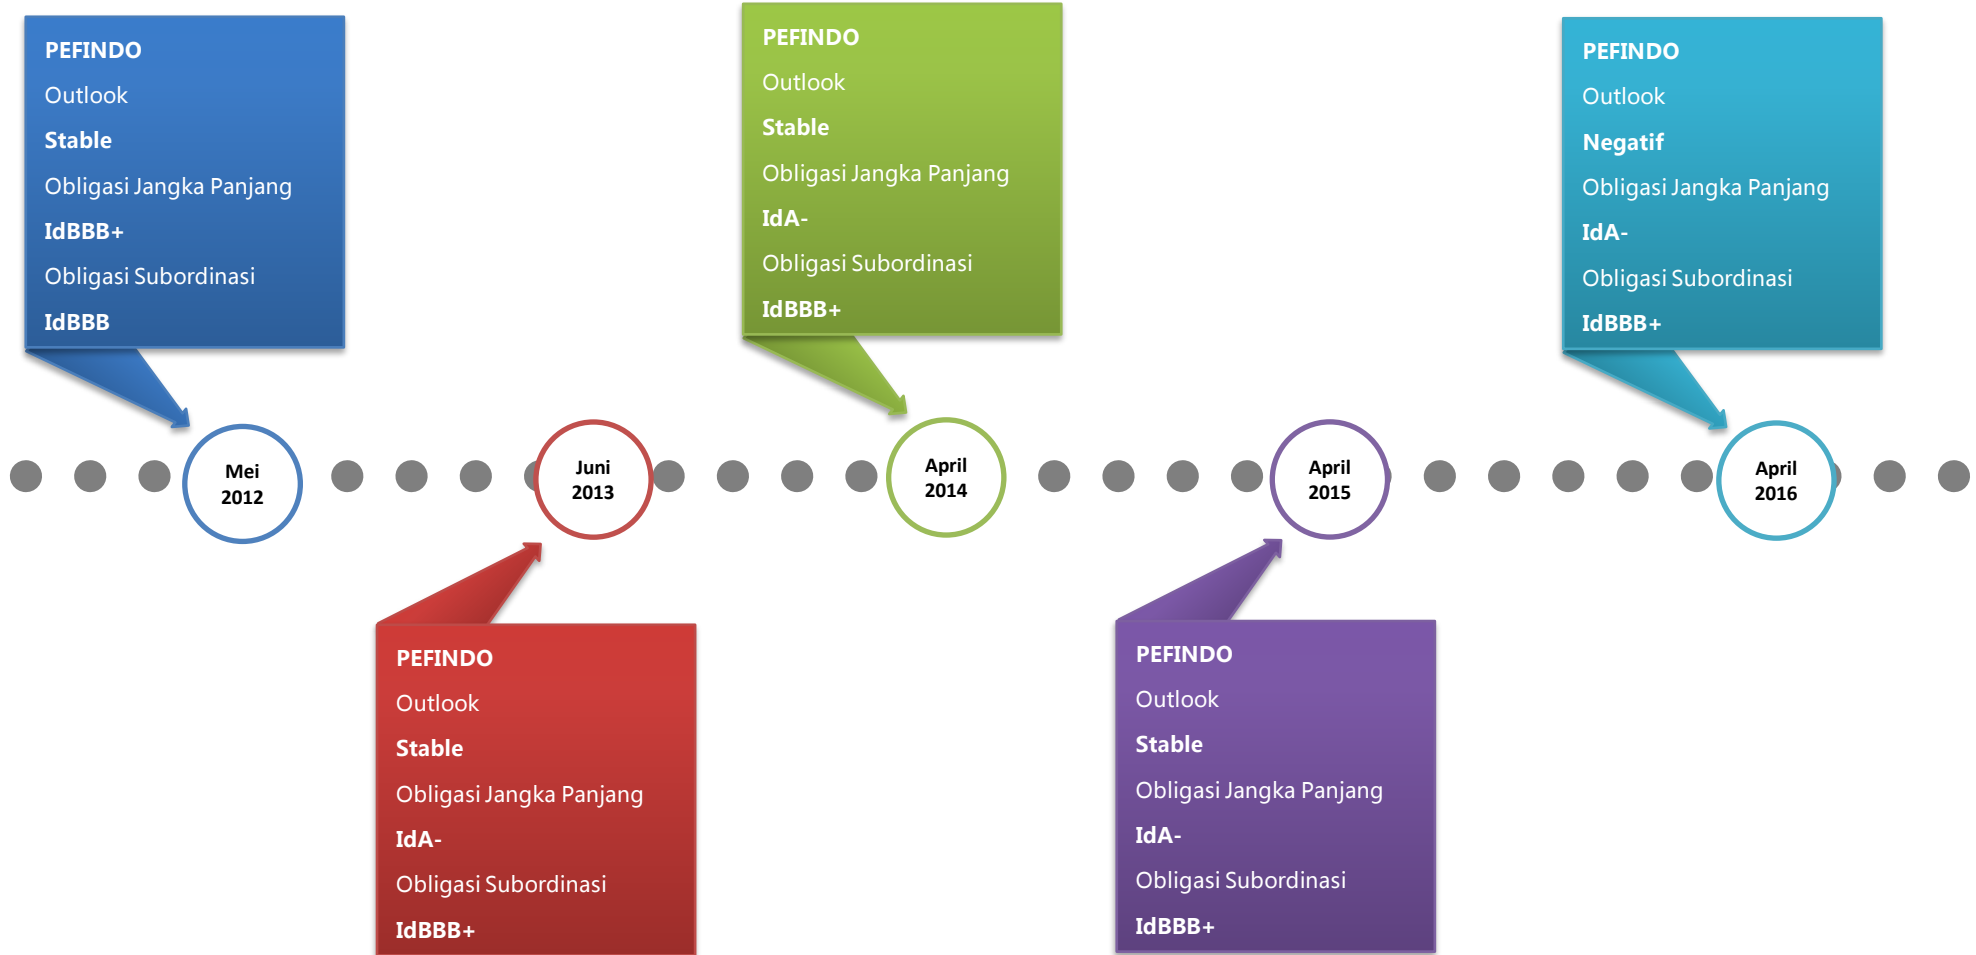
PEFINDO
Outlook
Stable
Obligasi Jangka Panjang
IdBBB+
Obligasi Subordinasi
IdBBB

Mei 2012

Juni 2013

PEFINDO
Outlook
Stable
Obligasi Jangka Panjang
IdA-
Obligasi Subordinasi
IdBBB+

PEFINDO
Outlook
Stable
Obligasi Jangka Panjang
IdA-
Obligasi Subordinasi
IdBBB+

April 2014

April 2015

PEFINDO
Outlook
Stable
Obligasi Jangka Panjang
IdA-
Obligasi Subordinasi
IdBBB+

PEFINDO
Outlook
Negatif
Obligasi Jangka Panjang
IdA-
Obligasi Subordinasi
IdBBB+

April 2016